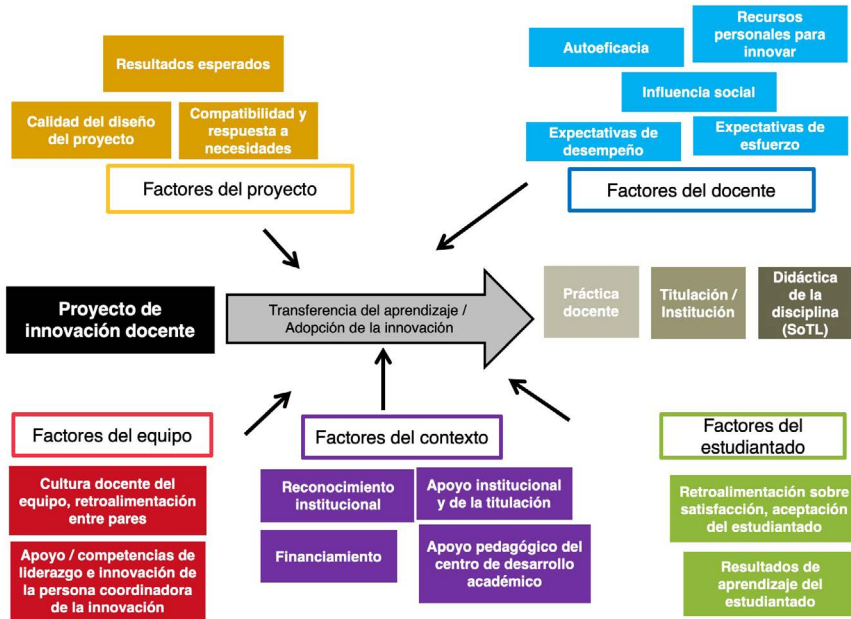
Resultados esperados

Calidad del diseño del proyecto

Compatibilidad y respuesta a necesidades

Factores del proyecto

Autoeficacia

Recursos personales para innovar

Influencia social

Expectativas de desempeño

Expectativas de esfuerzo

Factores del docente

Proyecto de innovación docente

Transferencia del aprendizaje / Adopción de la innovación

Práctica docente

Titulación / Institución

Didáctica de la disciplina (SoTL)

Factores del equipo

Cultura docente del equipo, retroalimentación entre pares

Apoyo / competencias de liderazgo e innovación de la persona coordinadora de la innovación

Factores del contexto

Reconocimiento institucional

Apoyo institucional y de la titulación

Financiamiento

Apoyo pedagógico del centro de desarrollo académico

Factores del estudiantado

Retroalimentación sobre satisfacción, aceptación del estudiantado

Resultados de aprendizaje del estudiantado